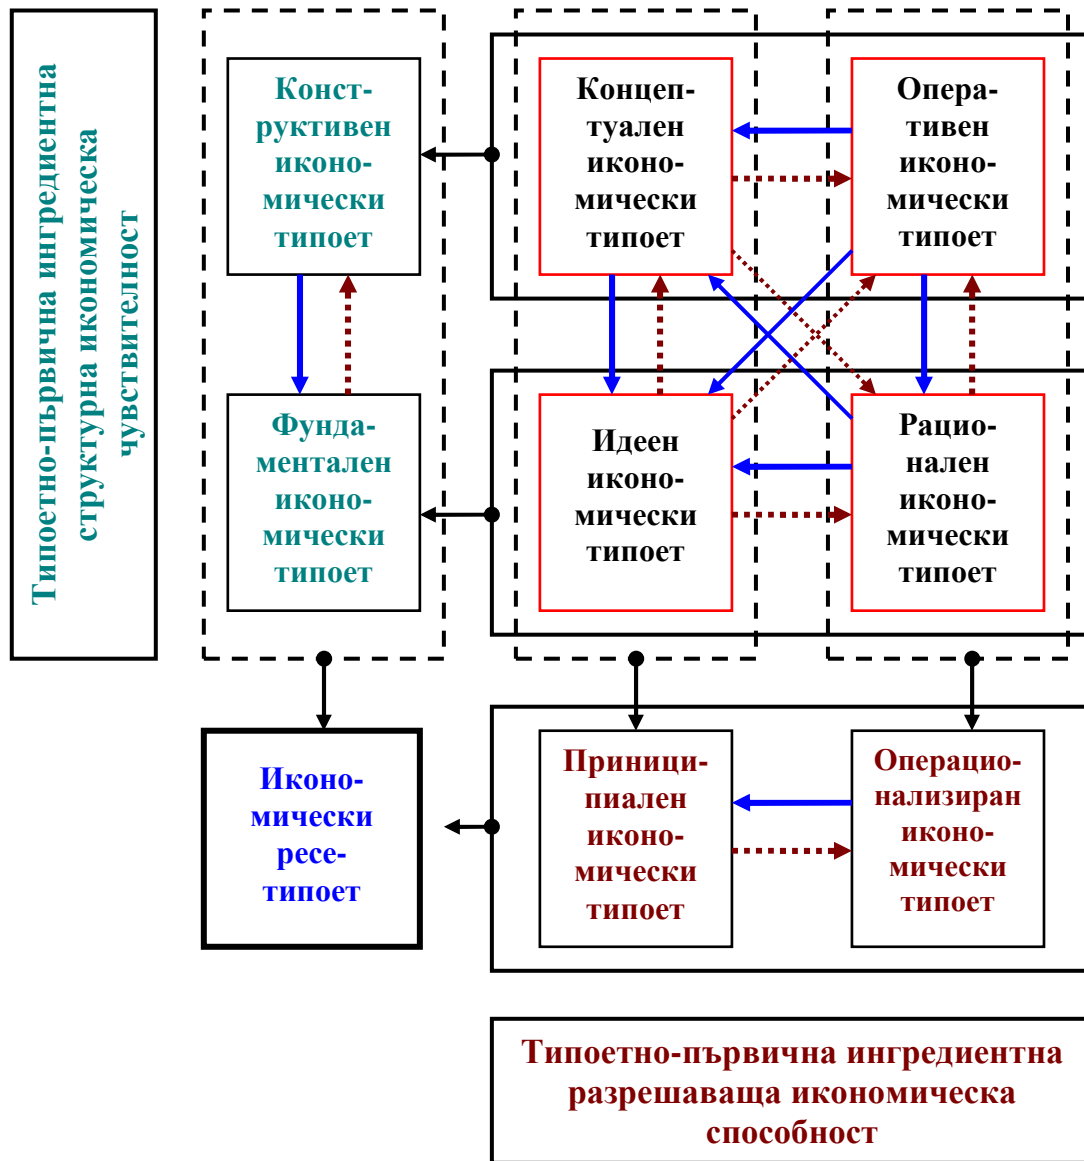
Типоетно-първична ингредиентна структурна икономическа чувствителност

Конструктивен икономически типоет

Концептуален икономически типоет

Оперативен икономически типоет

Фундаментален икономически типоет

Идеен икономически типоет

Рационален икономически типоет

Икономически ресетипоет

Приниципиален икономически типоет

Операционализиран икономически типоет

Типоетно-първична ингредиентна разрешаваща икономическа способност